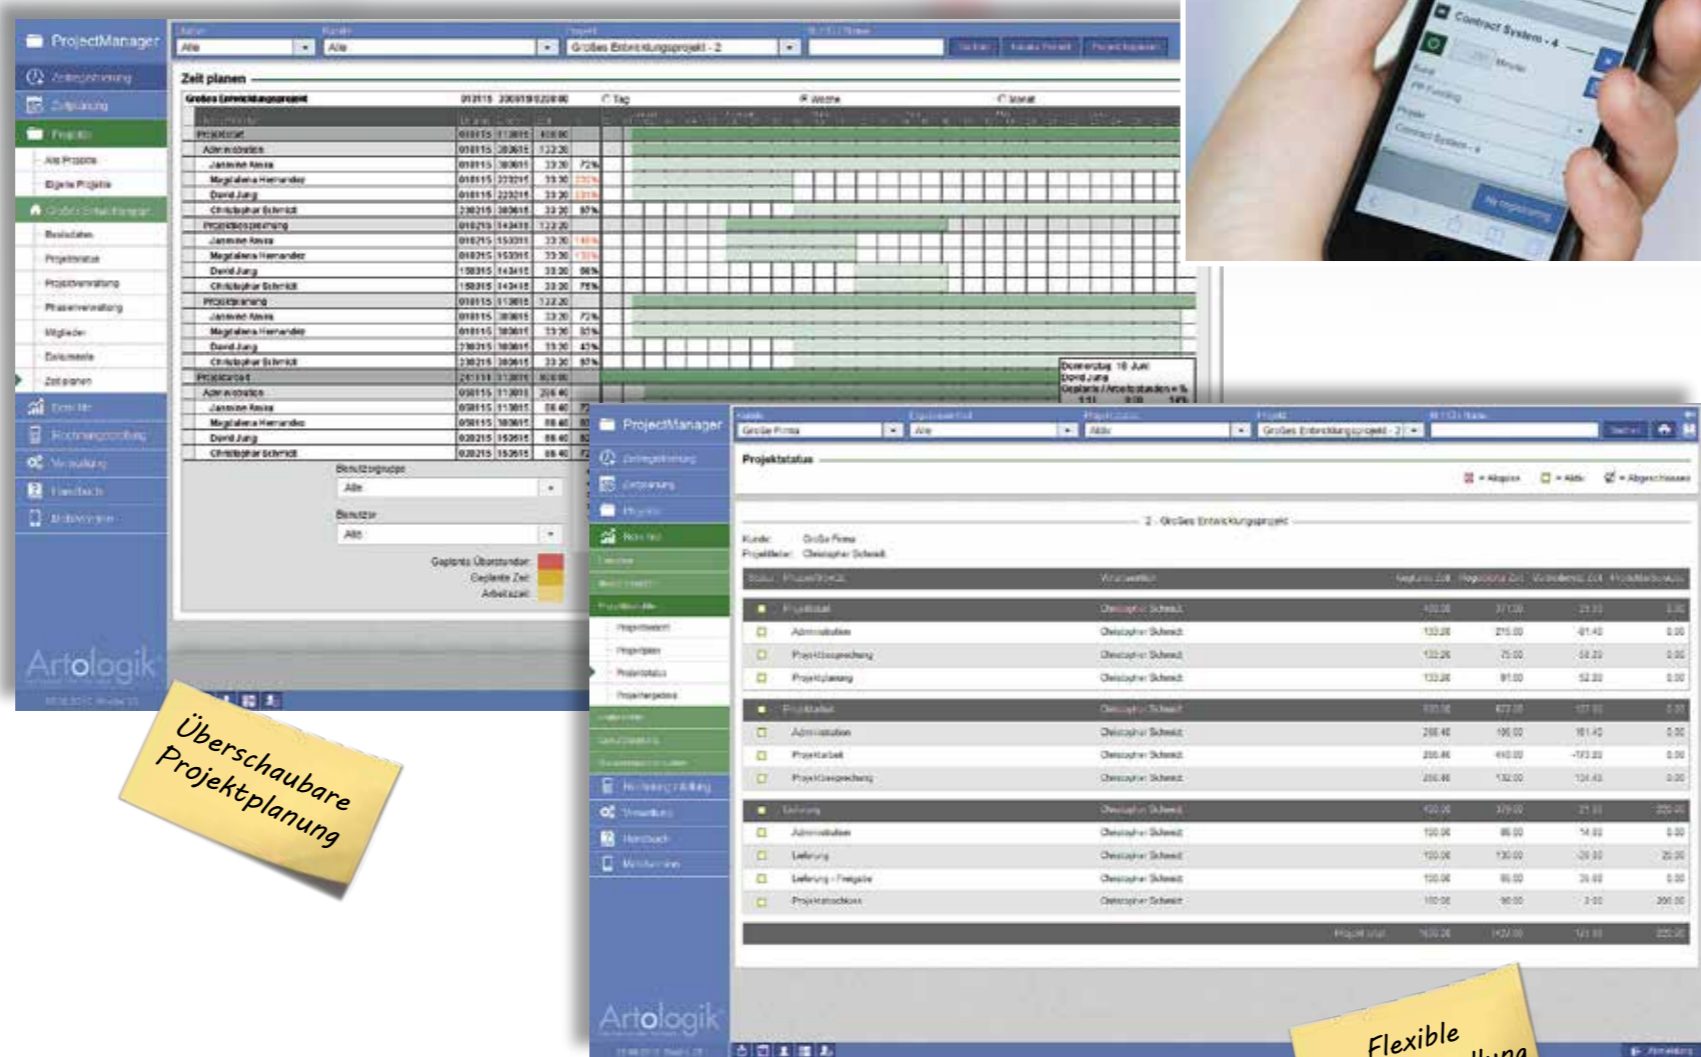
ProjectManager

Zeiterfassung

Zeitplanung

Projekte

Alle Projekte

Eigene Projekte

Großes Entwicklungsprojekt

Basisdaten

Projektstatus

Projektverwaltung

Phasenverwaltung

Mitglieder

Dokumente

Zeit planen

Berichte

Rechnungsstellung

Verwaltung

Handbuch

Mobilversion

Alle

Alle

Großes Entwicklungsprojekt - 2

Zeit planen

Großes Entwicklungsprojekt

Tag

Woche

Monat

Projektstart

Administration

Jasmine Alves

Magdalena Hernandez

David Jung

Christopher Schmidt

Projektbesprechung

Jasmine Alves

Magdalena Hernandez

David Jung

Christopher Schmidt

Projektplanung

Jasmine Alves

Magdalena Hernandez

David Jung

Christopher Schmidt

Projektarbeit

Administration

Jasmine Alves

Magdalena Hernandez

David Jung

Christopher Schmidt

Benutzergruppe

Alle

Benutzer

Alle

Geplante Überstunden

Geplante Zeit

Arbeitszeit

Donnerstag 18. Juni

David Jung

Geplante / Arbeitsstunden = %

Artologik

Überschaubare Projektplanung

Contract System - 4

Minute

PR Funding

Projekt

Contract System - 4

ProjectManager

Zeiterfassung

Zeitplanung

Projekte

Berichte

Projektstatus

Projektplanen

Rechnungsstellung

Verwaltung

Handbuch

Mobilversion

Große Firma

Alle

Aktiv

Großes Entwicklungsprojekt - 2

Projektstatus

= Abgelehnt

= Aktiv

= Abgeschlossen

2 - Großes Entwicklungsprojekt

Kunde: Große Firma

Projektleiter: Christopher Schmidt

| Status | Projekt/Phase | Verantwortlicher | Geplante Zeit | Registrierte Zeit | Verbleibende Zeit | Produktionsbudget |
|---|---|---|---|---|---|---|
| | Projektstart | Christopher Schmidt | 400.00 | 371.00 | 29.00 | 0.00 |
| | Administration | Christopher Schmidt | 133.20 | 215.00 | -81.40 | 0.00 |
| | Projektbesprechung | Christopher Schmidt | 133.20 | 75.00 | 58.20 | 0.00 |
| | Projektplanung | Christopher Schmidt | 133.20 | 81.00 | 52.20 | 0.00 |
| | Projektarbeit | Christopher Schmidt | | | | 0.00 |
| | Administration | Christopher Schmidt | 266.40 | 105.00 | 161.40 | 0.00 |
| | Projektarbeit | Christopher Schmidt | 266.40 | 440.00 | -173.20 | 0.00 |
| | Projektbesprechung | Christopher Schmidt | 266.40 | 132.00 | 134.40 | 0.00 |
| | Lieferung | Christopher Schmidt | | | | |
| | Administration | Christopher Schmidt | 100.00 | 86.00 | 14.00 | 0.00 |
| | Lieferung | Christopher Schmidt | 100.00 | 130.00 | -30.00 | 20.00 |
| | Lieferung - Freigabe | Christopher Schmidt | 100.00 | 65.00 | 35.00 | 0.00 |
| | Projektabschluss | Christopher Schmidt | 100.00 | 98.00 | 2.00 | 200.00 |

Projekt total

Artologik

Flexible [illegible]lung